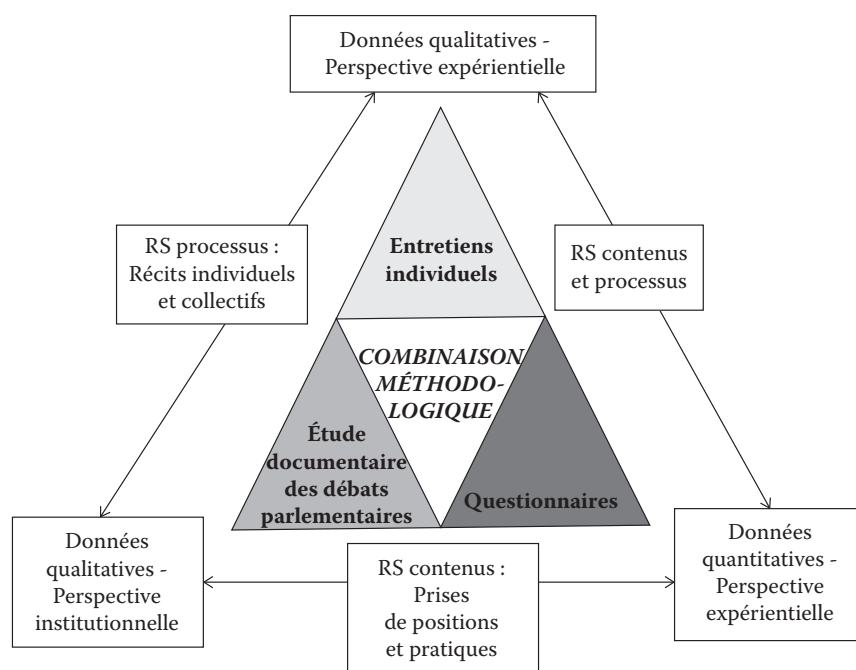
Données qualitatives - Perspective expérientielle

RS processus : Récits individuels et collectifs

Entretiens individuels

RS contenus et processus

COMBINAISON MÉTHODO-LOGIQUE

Étude documentaire des débats parlementaires

Questionnaires

Données qualitatives - Perspective institutionnelle

RS contenus : Prises de positions et pratiques

Données quantitatives - Perspective expérientielle